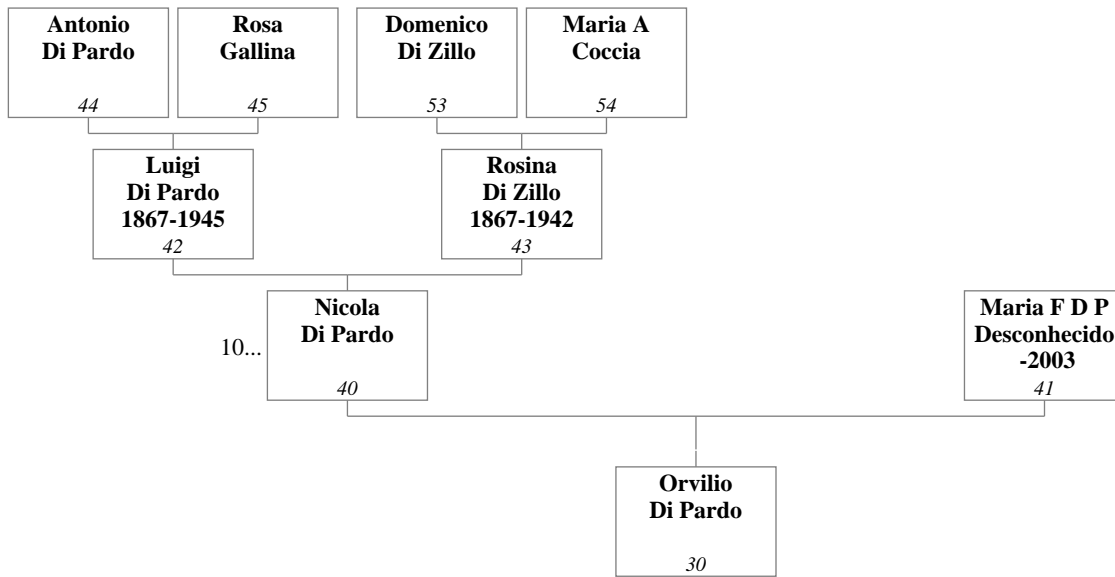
Antonio
Di Pardo
44

Rosa
Gallina
45

Domenico
Di Zillo
53

Maria A
Coccia
54

Luigi
Di Pardo
1867-1945
42

Rosina
Di Zillo
1867-1942
43

10...

Nicola
Di Pardo
40

Maria F D P
Desconhecido
-2003
41

Orvilio
Di Pardo
30